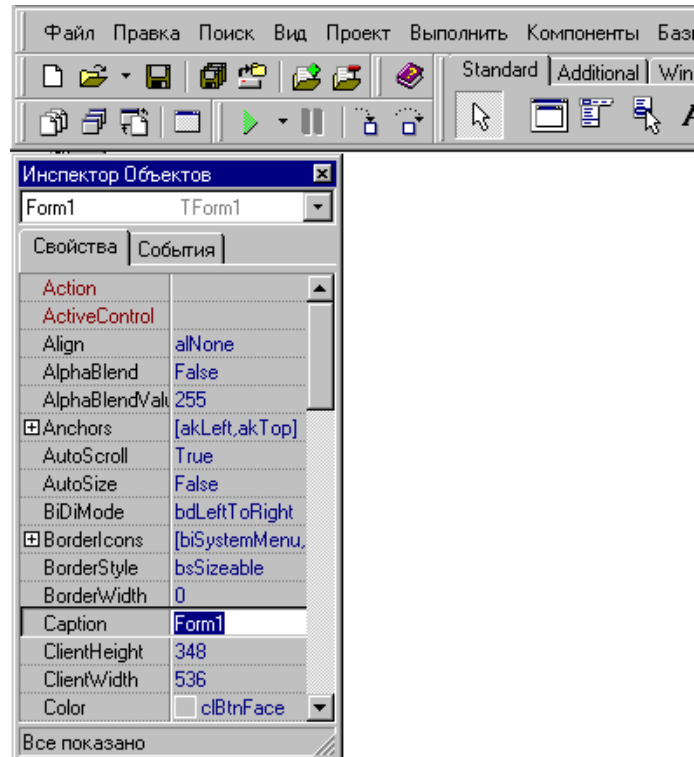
Файл Правка Поиск Вид Проект Выполнить Компоненты Баз

Standard | Additional | Win

Инспектор Объектов

Form1 TForm1

Свойства | События

| | |
|---|---|
| Action | |
| ActiveControl | |
| Align | alNone |
| AlphaBlend | False |
| AlphaBlendValu | 255 |
| ⊞Anchors | [akLeft,akTop] |
| AutoScroll | True |
| AutoSize | False |
| BiDiMode | bdLeftToRight |
| ⊞BorderIcons | [biSystemMenu, |
| BorderStyle | bsSizeable |
| BorderWidth | 0 |
| Caption | Form1 |
| ClientHeight | 348 |
| ClientWidth | 536 |
| Color | clBtnFace |

Все показано